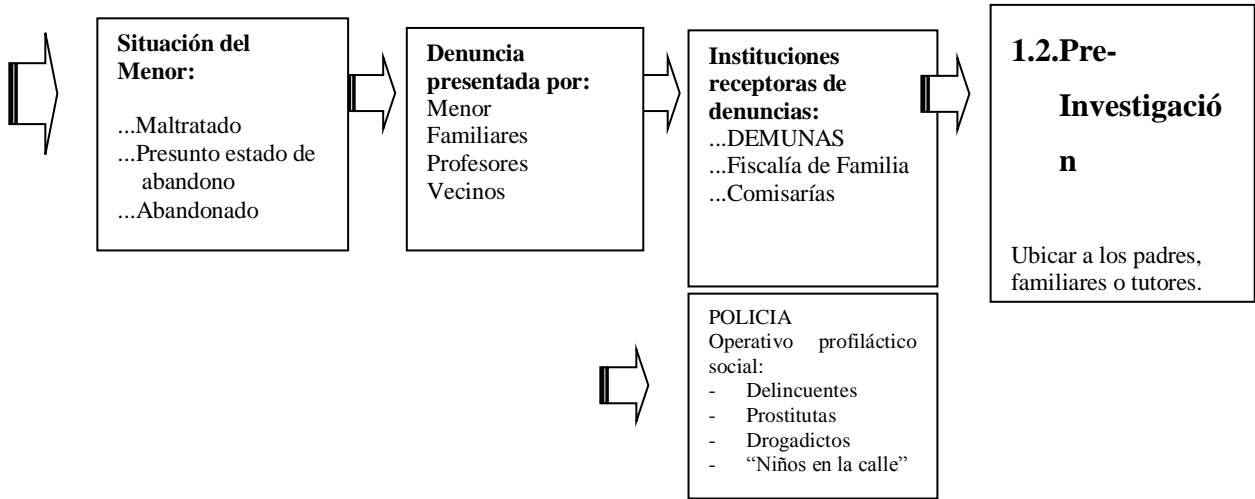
**Situación del Menor:**

...Maltratado
...Presunto estado de abandono
...Abandonado

**Denuncia presentada por:**
Menor
Familiares
Profesores
Vecinos

**Instituciones receptoras de denuncias:**
...DEMUNAS
...Fiscalía de Familia
...Comisarías

**1.2.Pre-Investigación**

Ubicar a los padres, familiares o tutores.

POLICIA
Operativo profiláctico social:
- Delincuentes
- Prostitutas
- Drogadictos
- "Niños en la calle"